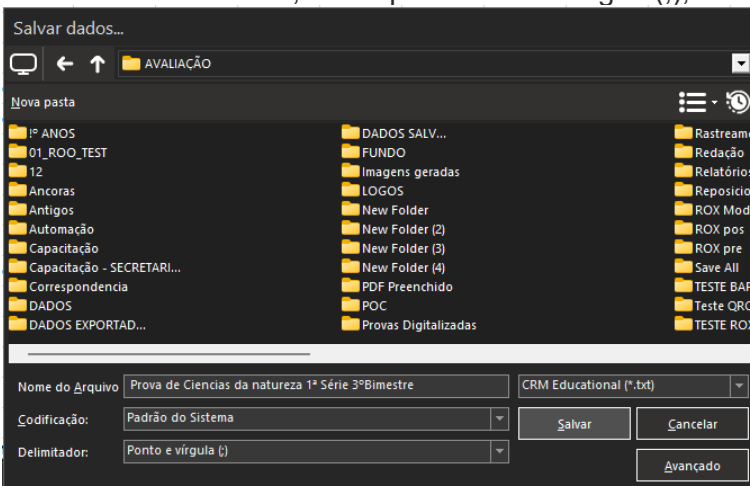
Salvar dados...

AVALIAÇÃO

Nova pasta

!º ANOS
01_ROO_TEST
12
Ancoras
Antigos
Automação
Capacitação
Capacitação - SECRETARI...
Correspondencia
DADOS
DADOS EXPORTAD...

DADOS SALV...
FUNDO
Imagens geradas
LOGOS
New Folder
New Folder (2)
New Folder (3)
New Folder (4)
PDF Preenchido
POC
Provas Digitalizadas

Rastream
Redação
Relatórios
Reposicio
ROX Mod
ROX pos
ROX pre
Save All
TESTE BA
Teste QR
TESTE RO

Nome do Arquivo | Prova de Ciencias da natureza 1ª Série 3ºBimestre | CRM Educational (*.txt)

Codificação: | Padrão do Sistema

Delimitador: | Ponto e vírgula (;)

Salvar | Cancelar

Avançado